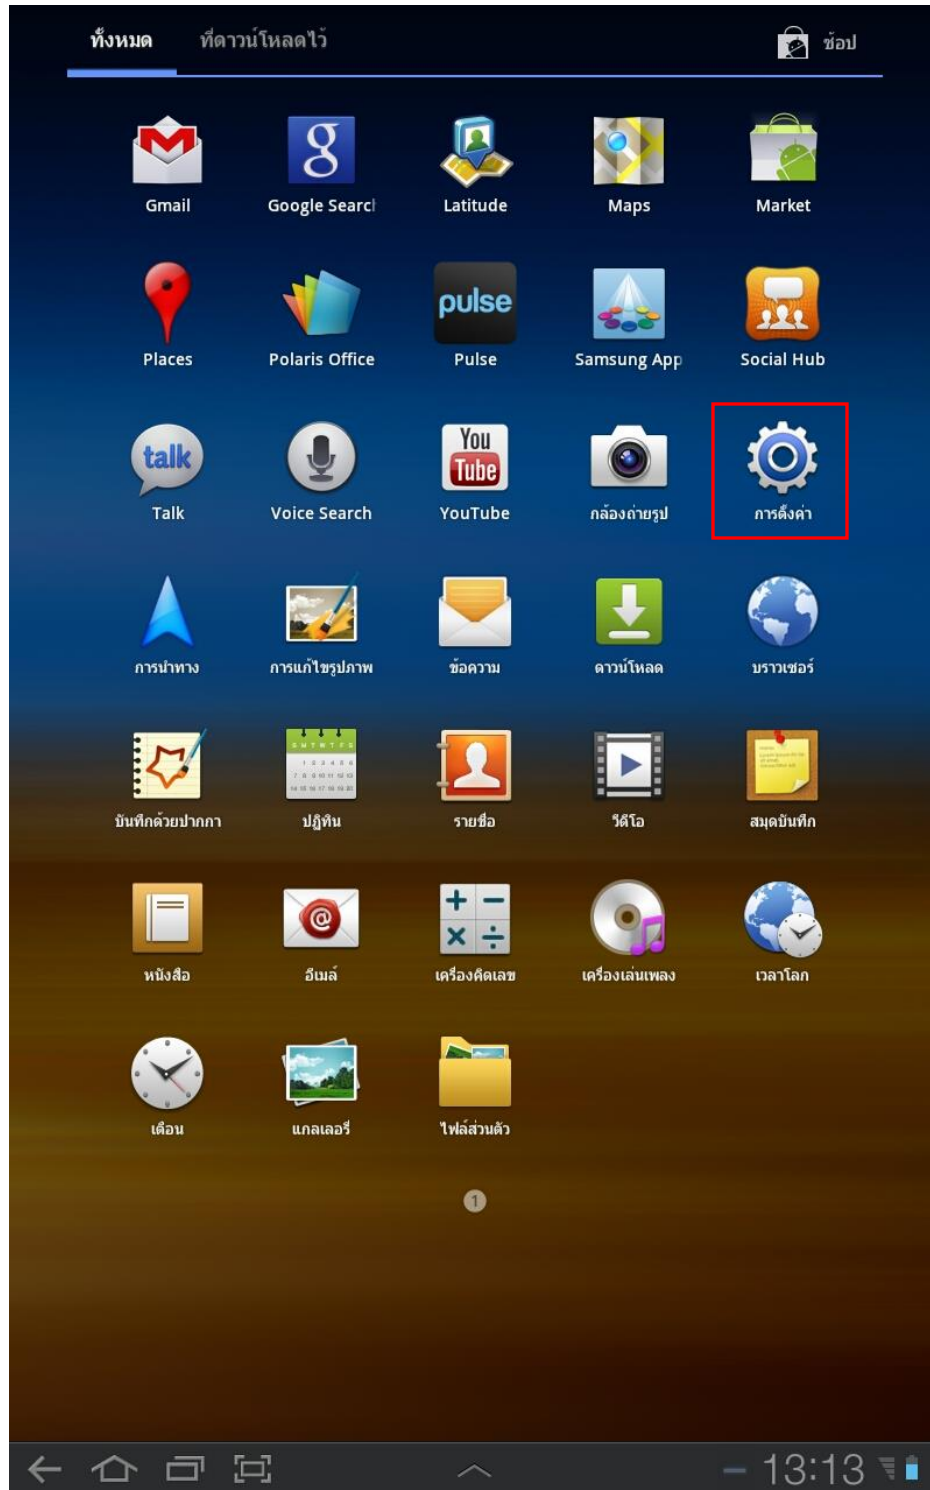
ทั้งหมด ที่ดาวน์โหลดไว้ ช้อป

Gmail
Google Searc
Latitude
Maps
Market

Places
Polaris Office
pulse
Pulse
Samsung App
Social Hub

talk
Talk
Voice Search
You Tube
YouTube
กล้องถ่ายรูป
การตั้งค่า

การนำทาง
การแก้ไขรูปภาพ
ข้อความ
ดาวน์โหลด
บราวเซอร์

บันทึกด้วยปากกา
ปฏิทิน
รายชื่อ
วีดีโอ
สมุดบันทึก

หนังสือ
อีเมล์
เครื่องคิดเลข
เครื่องเล่นเพลง
เวลาโลก

เตือน
แกลเลอรี่
ไฟล์ส่วนตัว

1

13:13